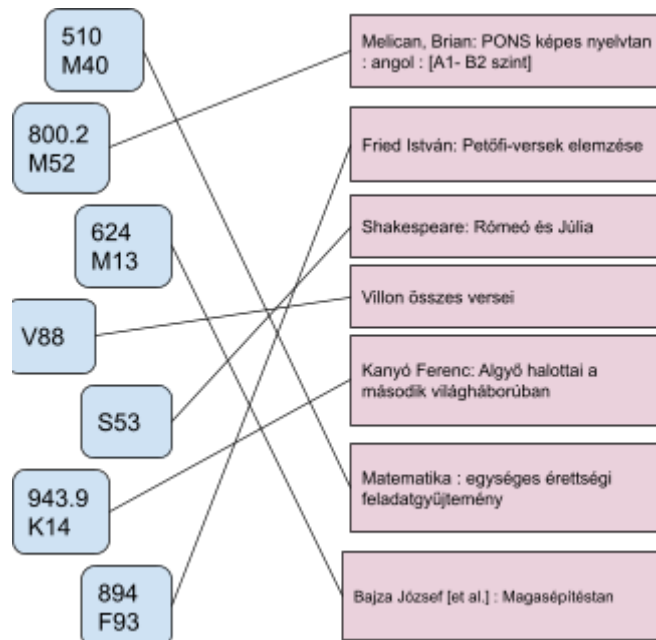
510
M40

800.2
M52

624
M13

V88

S53

943.9
K14

894
F93

Melican, Brian: PONS képes nyelvtan : angol : [A1- B2 szint]

Fried István: Petőfi-versek elemzése

Shakespeare: Rómeó és Júlia

Villon összes versei

Kanyó Ferenc: Algyő halottai a második világháborúban

Matematika : egységes érettségi feladatgyűjtemény

Bajza József [et al.] : Magasépítéstan